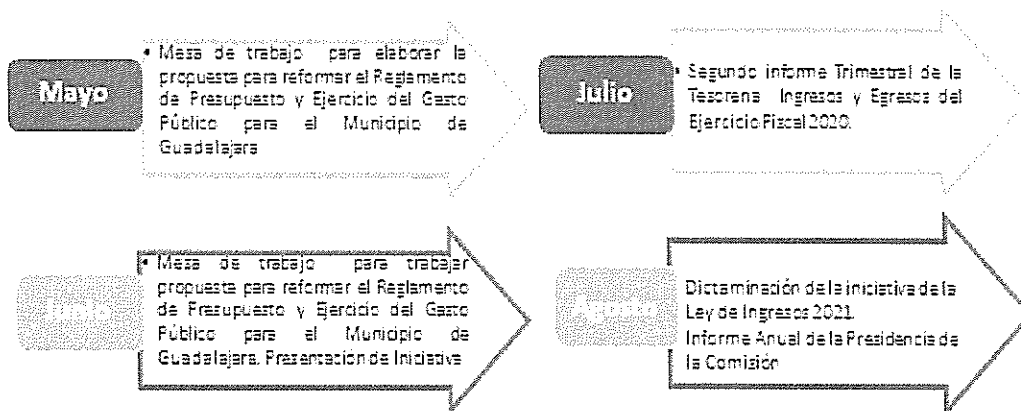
Mayo

• Mesa de trabajo para elaborar la propuesta para reformar el Reglamento de Presupuesto y Ejercicio del Gasto Público para el Municipio de Guadalajara

Julio

• Segundo informe Trimestral de la Tesorería Ingresos y Egresos del Ejercicio Fiscal 2020.

Junio

• Mesa de trabajo para trabajar propuesta para reformar el Reglamento de Presupuesto y Ejercicio del Gasto Público para el Municipio de Guadalajara. Presentación de Iniciativa

Agosto

Dictaminación de la iniciativa de la Ley de Ingresos 2021.
Informe Anual de la Presidencia de la Comisión